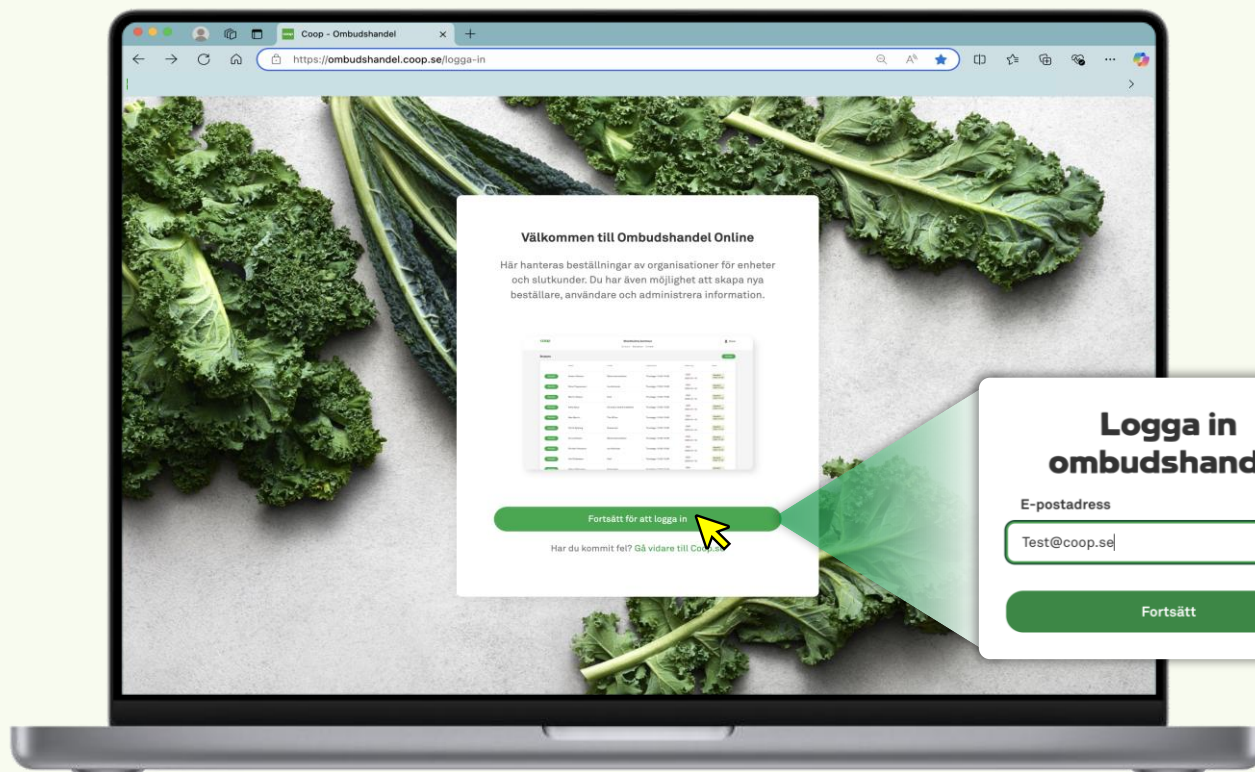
Coop - Ombudshandel

https://ombudshandel.coop.se/logga-in

Välkommen till Ombudshandel Online

Här hanteras beställningar av organisationer för enheter och slutkunder. Du har även möjlighet att skapa nya beställare, användare och administrera information.

Fortsätt för att logga in

Har du kommit fel? Gå vidare till Coop.se

Logga in ombudshand

E-postadress

Test@coop.se

Fortsätt